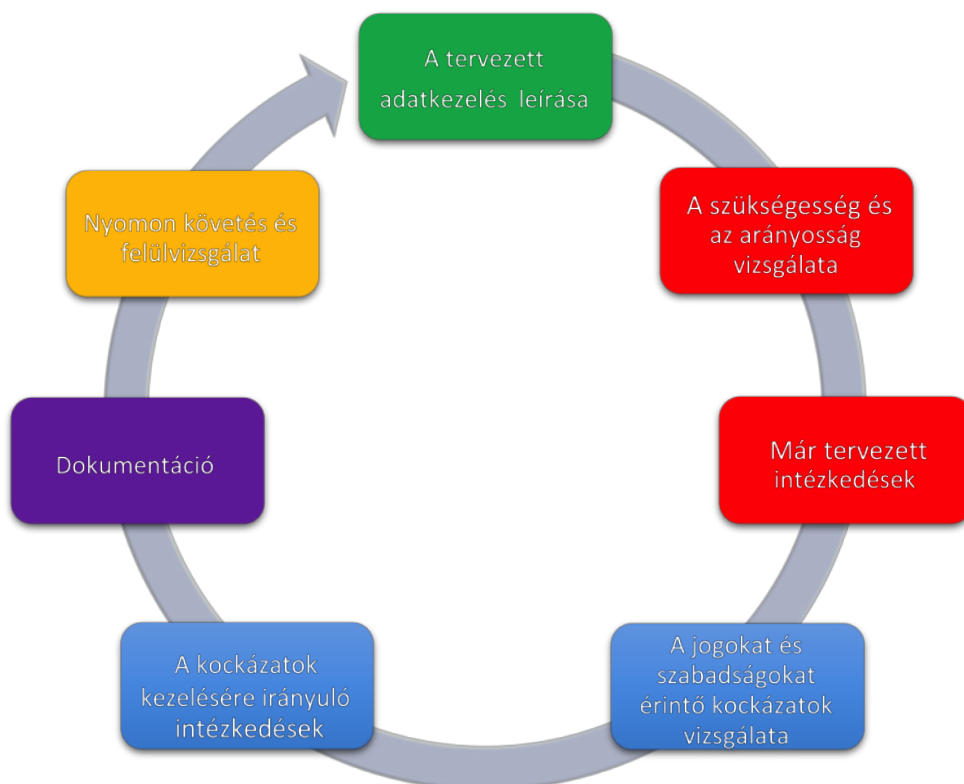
A tervezett adatkezelés leírása

A szükségesség és az arányosság vizsgálata

Már tervezett intézkedések

A jogokat és szabadságokat érintő kockázatok vizsgálata

A kockázatok kezelésére irányuló intézkedések

Dokumentáció

Nyomon követés és felülvizsgálat